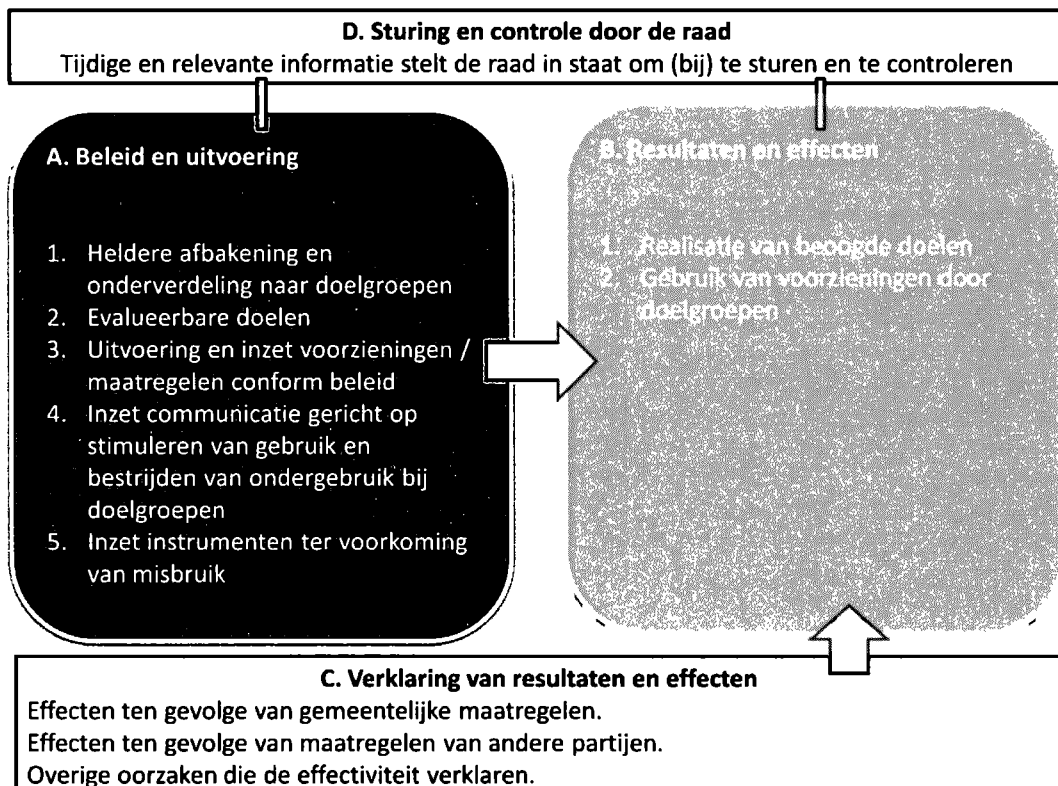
D. Sturing en controle door de raad
Tijdige en relevante informatie stelt de raad in staat om (bij) te sturen en te controleren

A. Beleid en uitvoering

1. Heldere afbakening en onderverdeling naar doelgroepen
2. Evalueerbare doelen
3. Uitvoering en inzet voorzieningen / maatregelen conform beleid
4. Inzet communicatie gericht op stimuleren van gebruik en bestrijden van ondergebruik bij doelgroepen
5. Inzet instrumenten ter voorkoming van misbruik

B. Resultaten en effecten

1. Realisatie van beoogde doelen
2. Gebruik van voorzieningen door doelgroepen

C. Verklaring van resultaten en effecten
Effecten ten gevolge van gemeentelijke maatregelen.
Effecten ten gevolge van maatregelen van andere partijen.
Overige oorzaken die de effectiviteit verklaren.